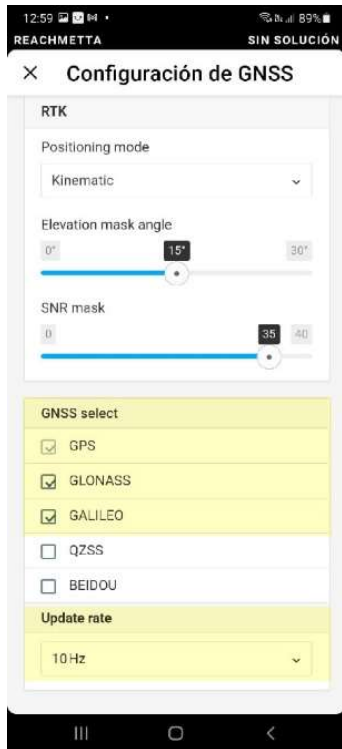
12:59 M •
89%
REACHMETTA
SIN SOLUCIÓN
×
Configuración de GNSS

RTK

Positioning mode

Kinematic

Elevation mask angle

0°
15°
30°

SNR mask

0
35
40

GNSS select

GPS

GLONASS

GALILEO

QZSS

BEIDOU

Update rate

10 Hz